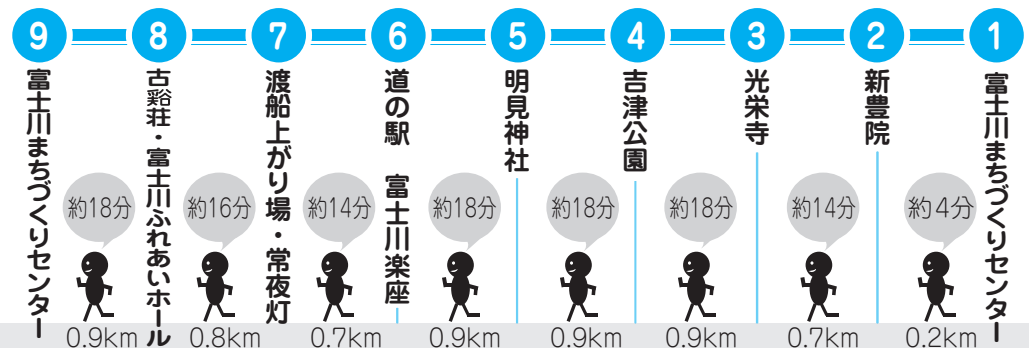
9
富士川まちづくりセンター
8
古谿荘・富士川ふれあいホール
7
渡船上がり場・常夜灯
6
道の駅
富士川楽座
5
明見神社
4
吉津公園
3
光栄寺
2
新豊院
1
富士川まちづくりセンター

約18分
0.9km
約16分
0.8km
約14分
0.7km
約18分
0.9km
約18分
0.9km
約18分
0.9km
約14分
0.7km
約4分
0.2km